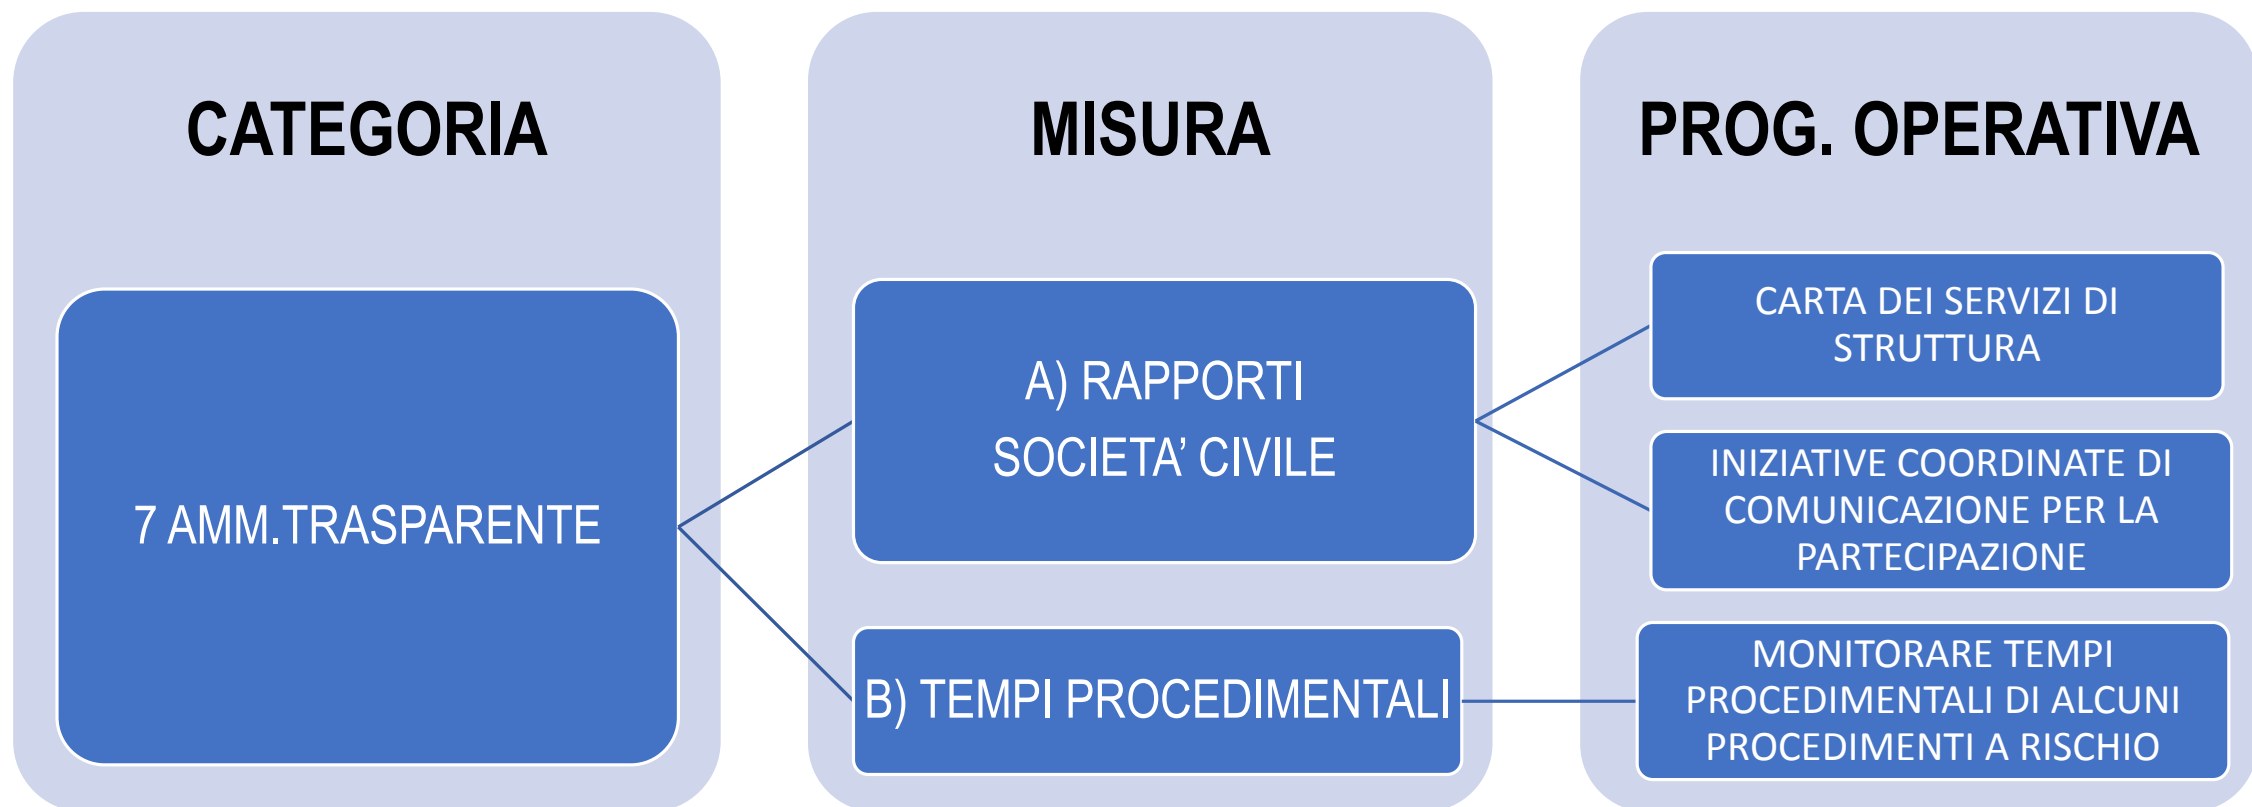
CATEGORIA

7 AMM.TRASPARENTE

MISURA

A) RAPPORTI SOCIETA' CIVILE

B) TEMPI PROCEDIMENTALI

PROG. OPERATIVA

CARTA DEI SERVIZI DI STRUTTURA

INIZIATIVE COORDINATE DI COMUNICAZIONE PER LA PARTECIPAZIONE

MONITORARE TEMPI PROCEDIMENTALI DI ALCUNI PROCEDIMENTI A RISCHIO